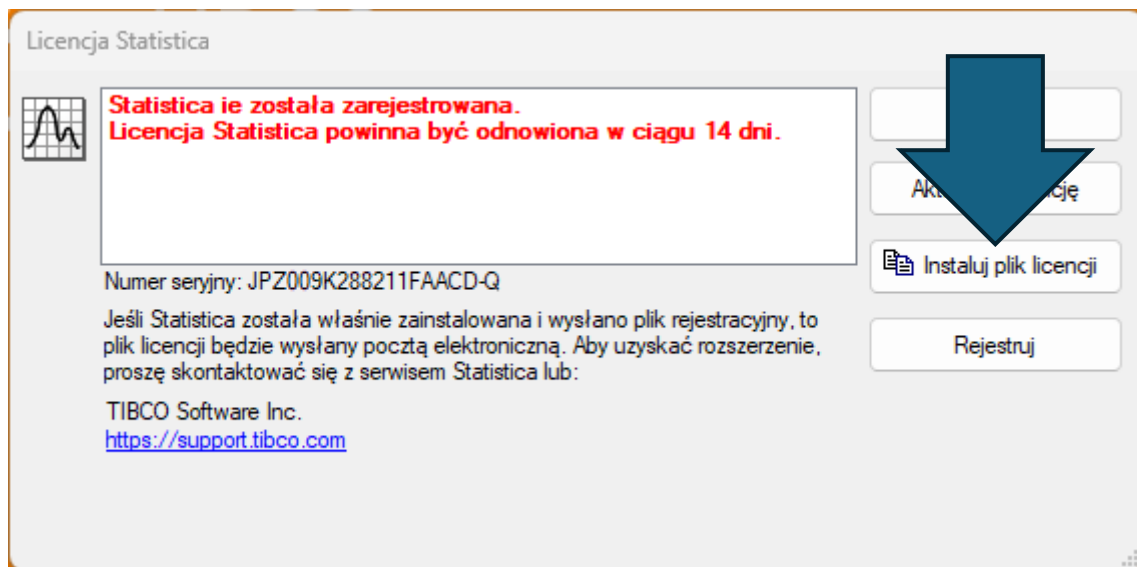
Licencja Statistica

Statistica ie została zarejestrowana.
Licencja Statistica powinna być odnowiona w ciągu 14 dni.

Numer seryjny: JPZ009K288211FAACD-Q

Jeśli Statistica została właśnie zainstalowana i wysłano plik rejestracyjny, to plik licencji będzie wysłany pocztą elektroniczną. Aby uzyskać rozszerzenie, proszę skontaktować się z serwisem Statistica lub:

TIBCO Software Inc.
https://support.tibco.com

Ak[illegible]cję

Instaluj plik licencji

Rejestruj